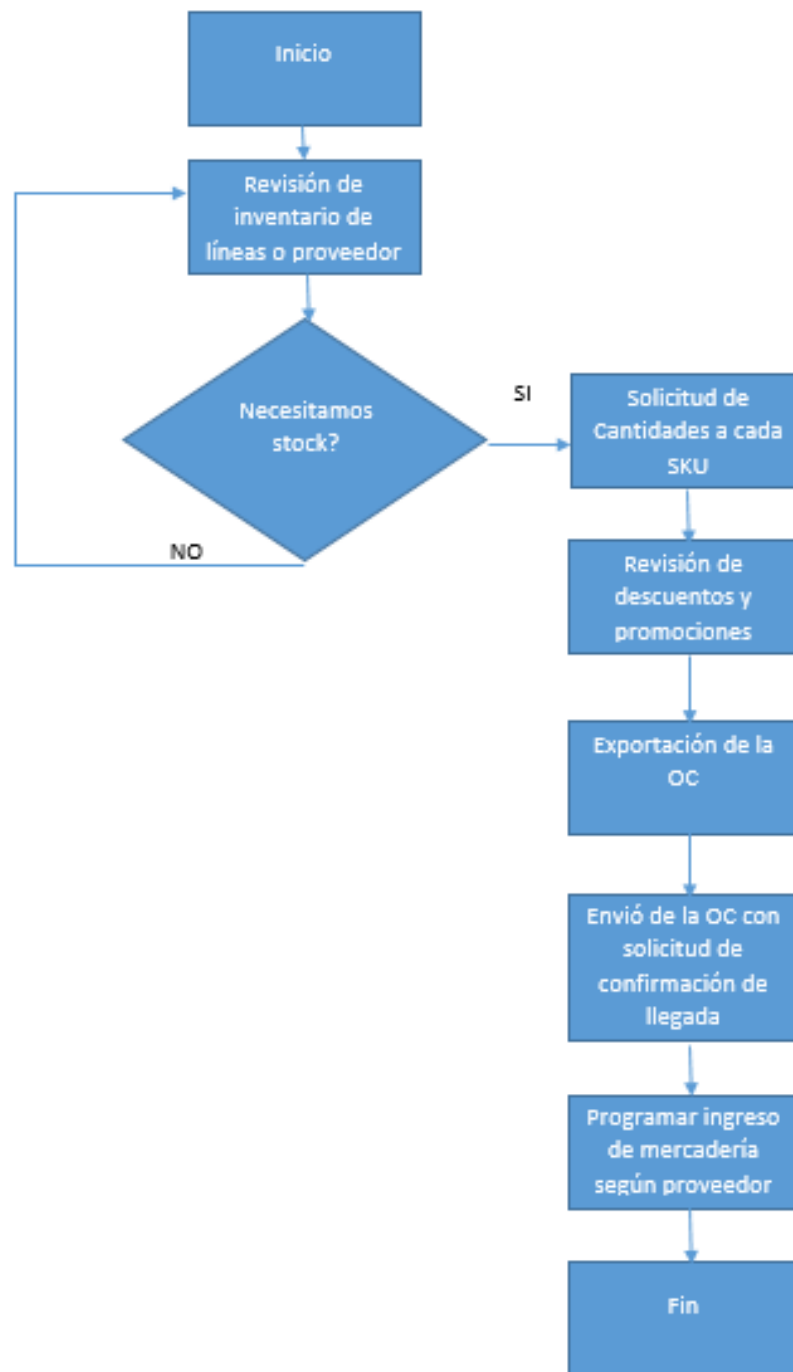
Inicio

Revisión de inventario de líneas o proveedor

Necesitamos stock?

SI

NO

Solicitud de Cantidades a cada SKU

Revisión de descuentos y promociones

Exportación de la OC

Envió de la OC con solicitud de confirmación de llegada

Programar ingreso de mercadería según proveedor

Fin